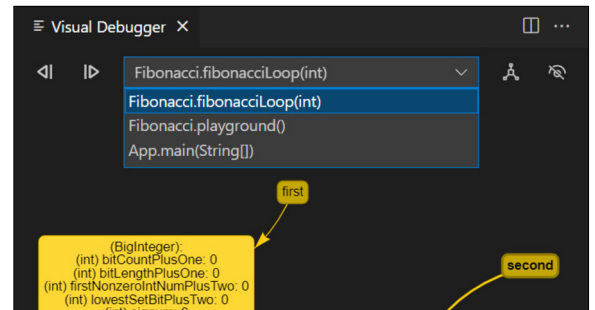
Visual Debugger ×

Fibonacci.fibonacciLoop(int)

Fibonacci.fibonacciLoop(int)
Fibonacci.playground()
App.main(String[])

first

(BigInteger):
(int) bitCountPlusOne: 0
(int) bitLengthPlusOne: 0
(int) firstNonzeroIntNumPlusTwo: 0
(int) lowestSetBitPlusTwo: 0
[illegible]

second